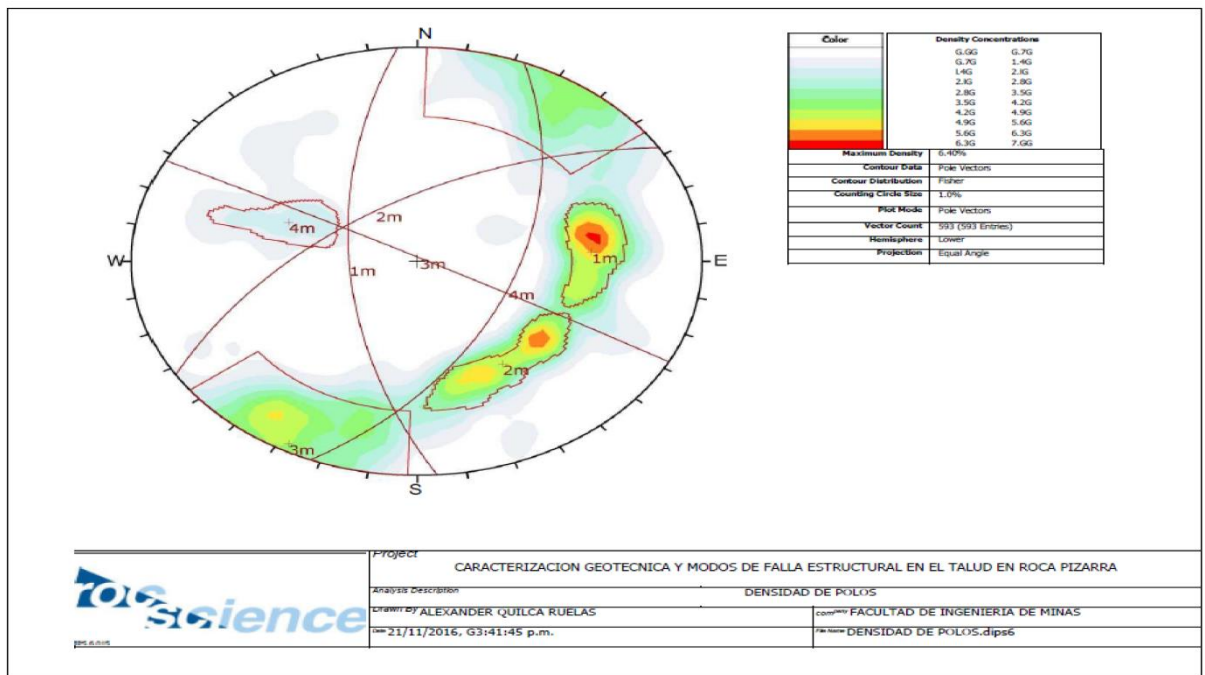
N

W

E

S

4m

2m

1m

3m

1m

4m

2m

3m

| Color | Density Concentrations | |
|---|---|---|
| | G.GG | G.7G |
| | G.7G | 1.4G |
| | 1.4G | 2.IG |
| | 2.IG | 2.8G |
| | 2.8G | 3.5G |
| | 3.5G | 4.2G |
| | 4.2G | 4.9G |
| | 4.9G | 5.6G |
| | 5.6G | 6.3G |
| | 6.3G | 7.GG |

| | |
|---|---|
| Maximum Density | 6.40% |
| Contour Data | Pole Vectors |
| Contour Distribution | Fisher |
| Counting Circle Size | 1.0% |
| Plot Mode | Pole Vectors |
| Vector Count | 593 (593 Entries) |
| Hemisphere | Lower |
| Projection | Equal Angle |

rocscience

DIPS 6.016

Project
CARACTERIZACION GEOTECNICA Y MODOS DE FALLA ESTRUCTURAL EN EL TALUD EN ROCA PIZARRA

Analysis Description
DENSIDAD DE POLOS

Drawn By ALEXANDER QUILCA RUELAS

Company FACULTAD DE INGENIERIA DE MINAS

Date 21/11/2016, G3:41:45 p.m.

File Name DENSIDAD DE POLOS.dips6